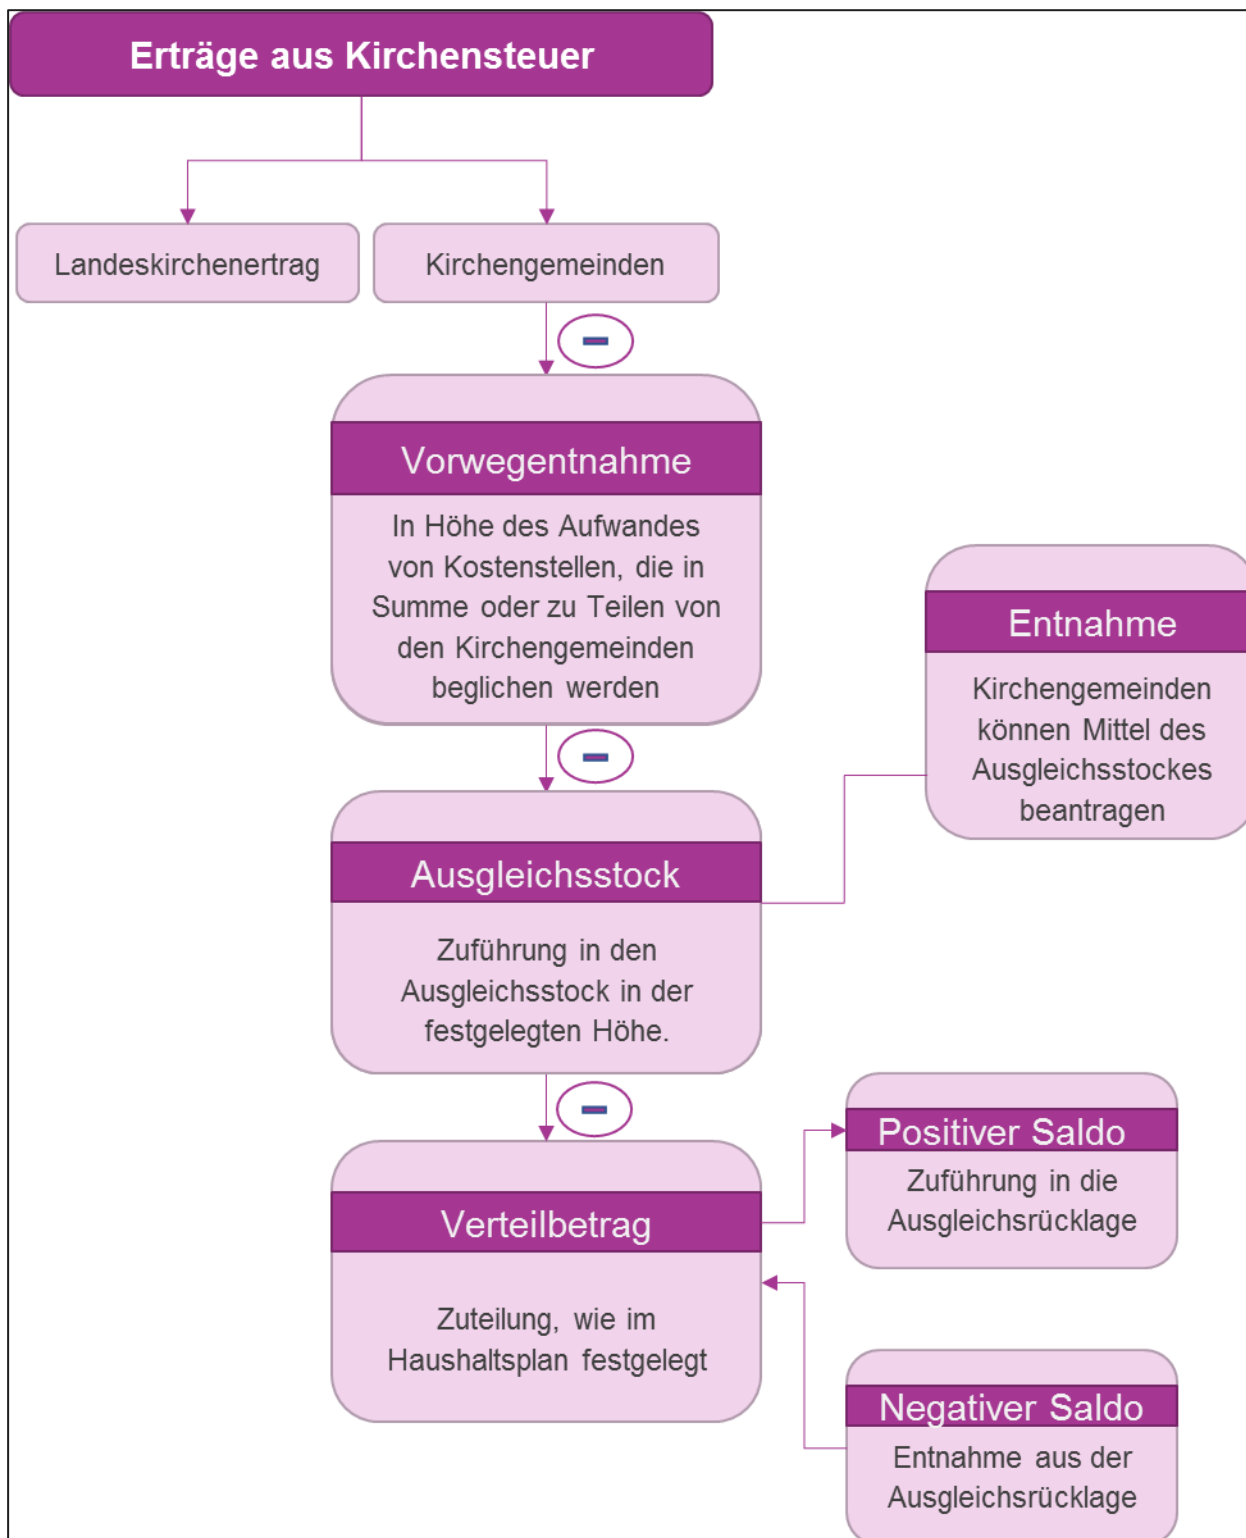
Erträge aus Kirchensteuer

Landeskirchenertrag

Kirchengemeinden

Vorwegentnahme

In Höhe des Aufwandes von Kostenstellen, die in Summe oder zu Teilen von den Kirchengemeinden beglichen werden

Entnahme

Kirchengemeinden können Mittel des Ausgleichsstockes beantragen

Ausgleichsstock

Zuführung in den Ausgleichsstock in der festgelegten Höhe.

Positiver Saldo

Zuführung in die Ausgleichsrücklage

Verteilbetrag

Zuteilung, wie im Haushaltsplan festgelegt

Negativer Saldo

Entnahme aus der Ausgleichsrücklage